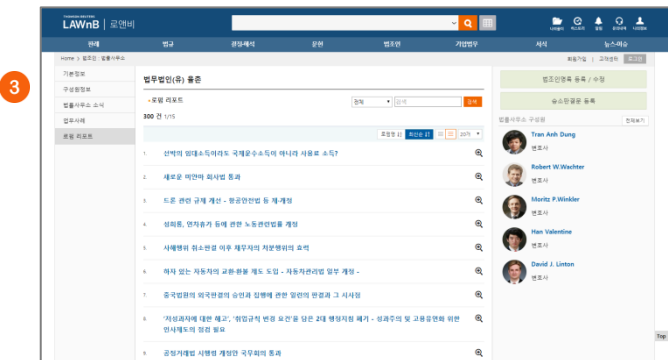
3

THOMSON REUTERS
LAWnB | 로앤비

판례 법규 유권해석 문헌 법조인 기업법무 서식 뉴스&이슈

회원가입 | 고객센터 | 로그인

Home > 법조인 > 법률사무소

기본정보
구성원정보
법률사무소 소식
업무사례
로펌 리포트

법무법인(유) 율촌

로펌 리포트

전체 | 검색

300 건 1/15

조회순 | 최신순 | 20개

1. 선박의 임대소득이라도 국제운수소득이 아니라 사용료 소득?
2. 새로운 미얀마 회사법 통과
3. 드론 관련 규제 개선 - 항공안전법 등 제·개정
4. 성희롱, 연차휴가 등에 관한 노동관련법률 개정
5. 사해행위 취소판결 이후 채무자의 처분행위의 효력
6. 하자 있는 자동차의 교환·환불 제도 도입 - 자동차관리법 일부 개정 -
7. 중국법원의 외국판결의 승인과 집행에 관한 일련의 판결과 그 시사점
8. '저성과자에 대한 해고', '취업규칙 변경 요건'을 담은 2대 행정지침 폐기 - 성과주의 및 고용유연화 위한 인사제도의 점검 필요
9. 공정거래법 시행령 개정안 국무회의 통과

법조인명록 등록 / 수정
승소판결문 등록

법률사무소 구성원 | 전체보기

Tran Anh Dung
변호사

Robert W.Wachter
변호사

Moritz P.Winkler
변호사

Han Valentine
변호사

David J. Linton
변호사

Top